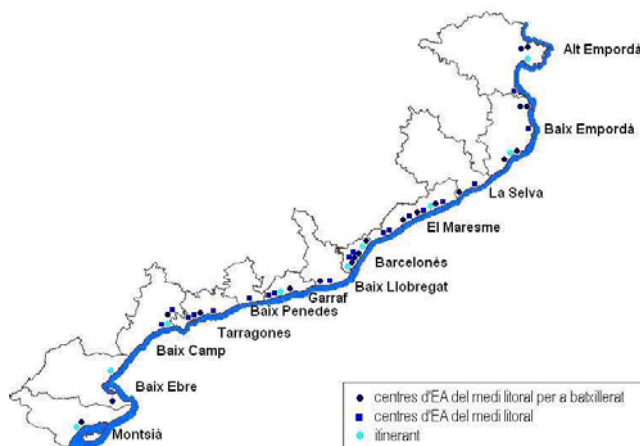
Alt Empordà

Baix Empordà

La Selva

El Maresme

Barcelonès

Baix Llobregat

Garraf

Baix Penedes

Tarragones

Baix Camp

Baix Ebre

Montsià

centres d'EA del medi litoral per a batxillerat
centres d'EA del medi litoral
itinerant